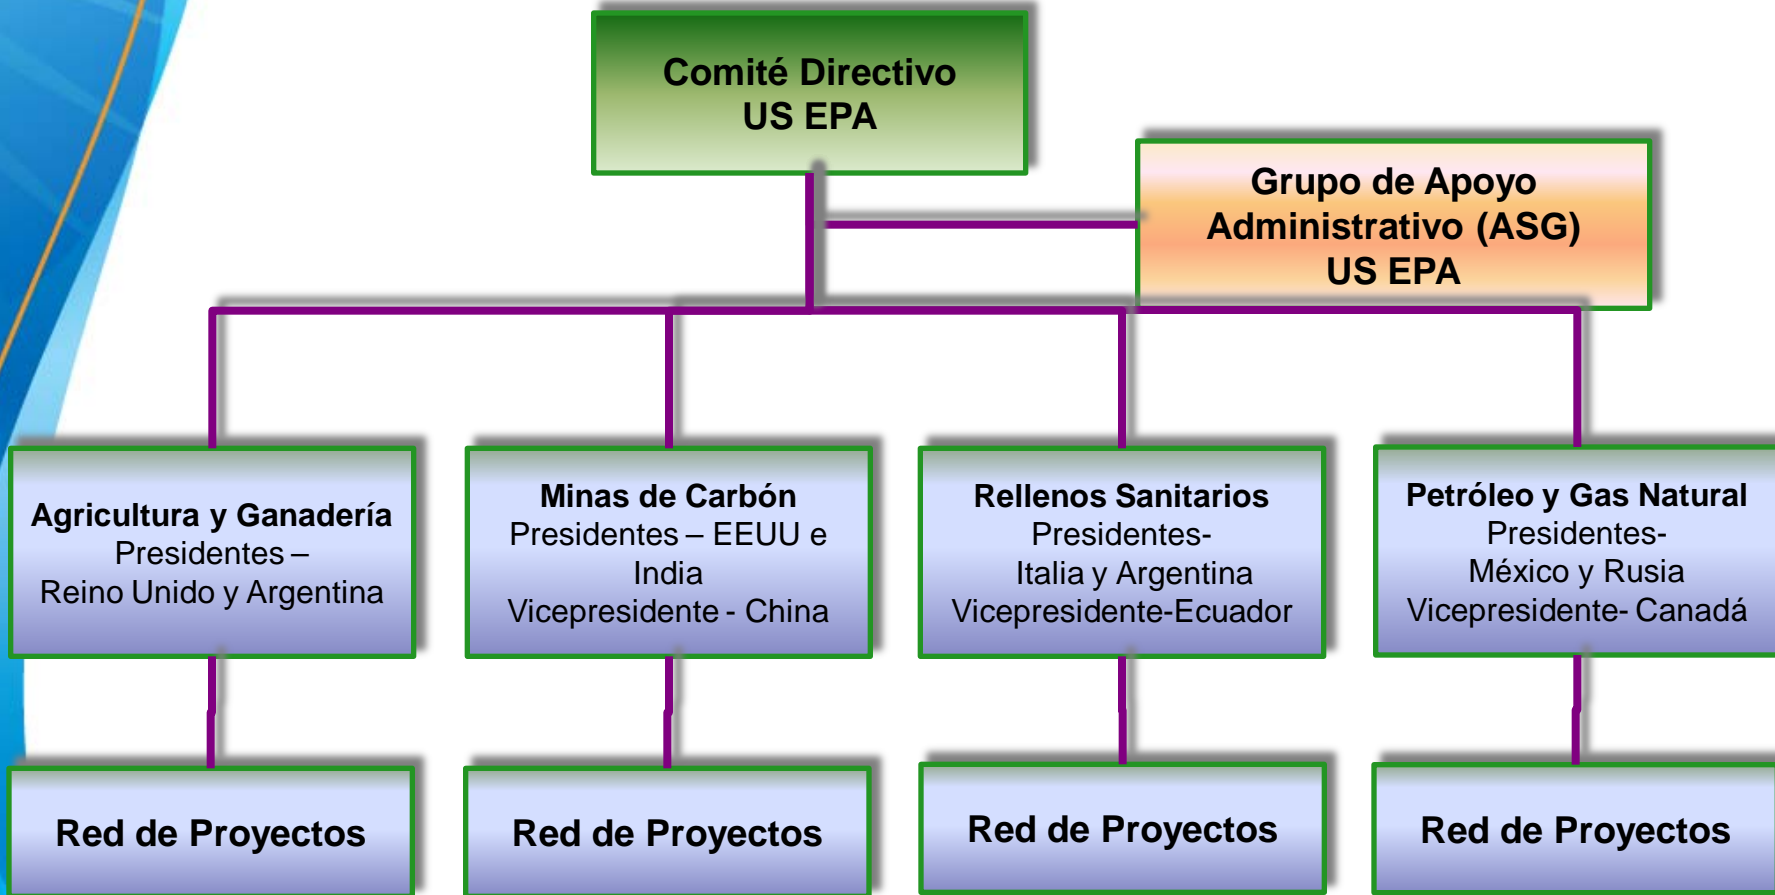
Comité Directivo
US EPA

Grupo de Apoyo
Administrativo (ASG)
US EPA

Agricultura y Ganadería
Presidentes –
Reino Unido y Argentina

Minas de Carbón
Presidentes – EEUU e India
Vicepresidente - China

Rellenos Sanitarios
Presidentes-
Italia y Argentina
Vicepresidente-Ecuador

Petróleo y Gas Natural
Presidentes-
México y Rusia
Vicepresidente- Canadá

Red de Proyectos

Red de Proyectos

Red de Proyectos

Red de Proyectos